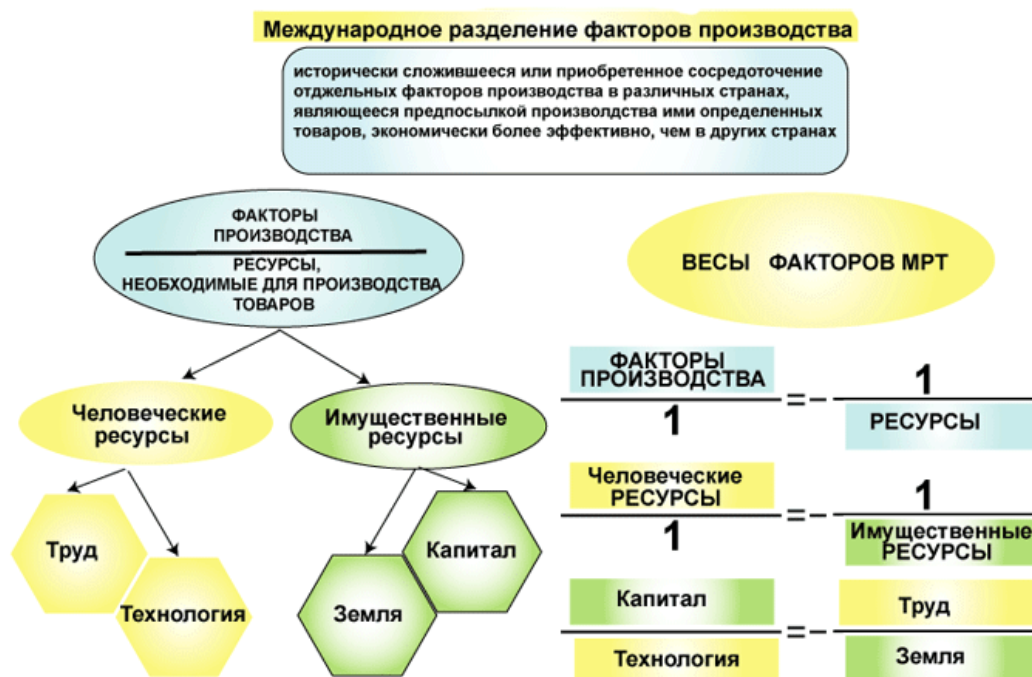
Международное разделение факторов производства

исторически сложившееся или приобретенное сосредоточение отдждельных факторов производства в различных странах, являющееся предпосылкой произволдства ими определенных товаров, экономически более эффективно, чем в других странах

ФАКТОРЫ ПРОИЗВОДСТВА

РЕСУРСЫ, НЕОБХОДИМЫЕ ДЛЯ ПРОИЗВОДСТВА ТОВАРОВ

ВЕСЫ ФАКТОРОВ МРТ

Человеческие ресурсы

Имущественные ресурсы

Труд

Технология

Капитал

Земля

$\frac{\text{ФАКТОРЫ ПРОИЗВОДСТВА}}{1} = - \frac{1}{\text{РЕСУРСЫ}}$

$\frac{\text{Человеческие РЕСУРСЫ}}{1} = - \frac{1}{\text{Имущественные РЕСУРСЫ}}$

$\frac{\text{Капитал}}{\text{Технология}} = - \frac{\text{Труд}}{\text{Земля}}$